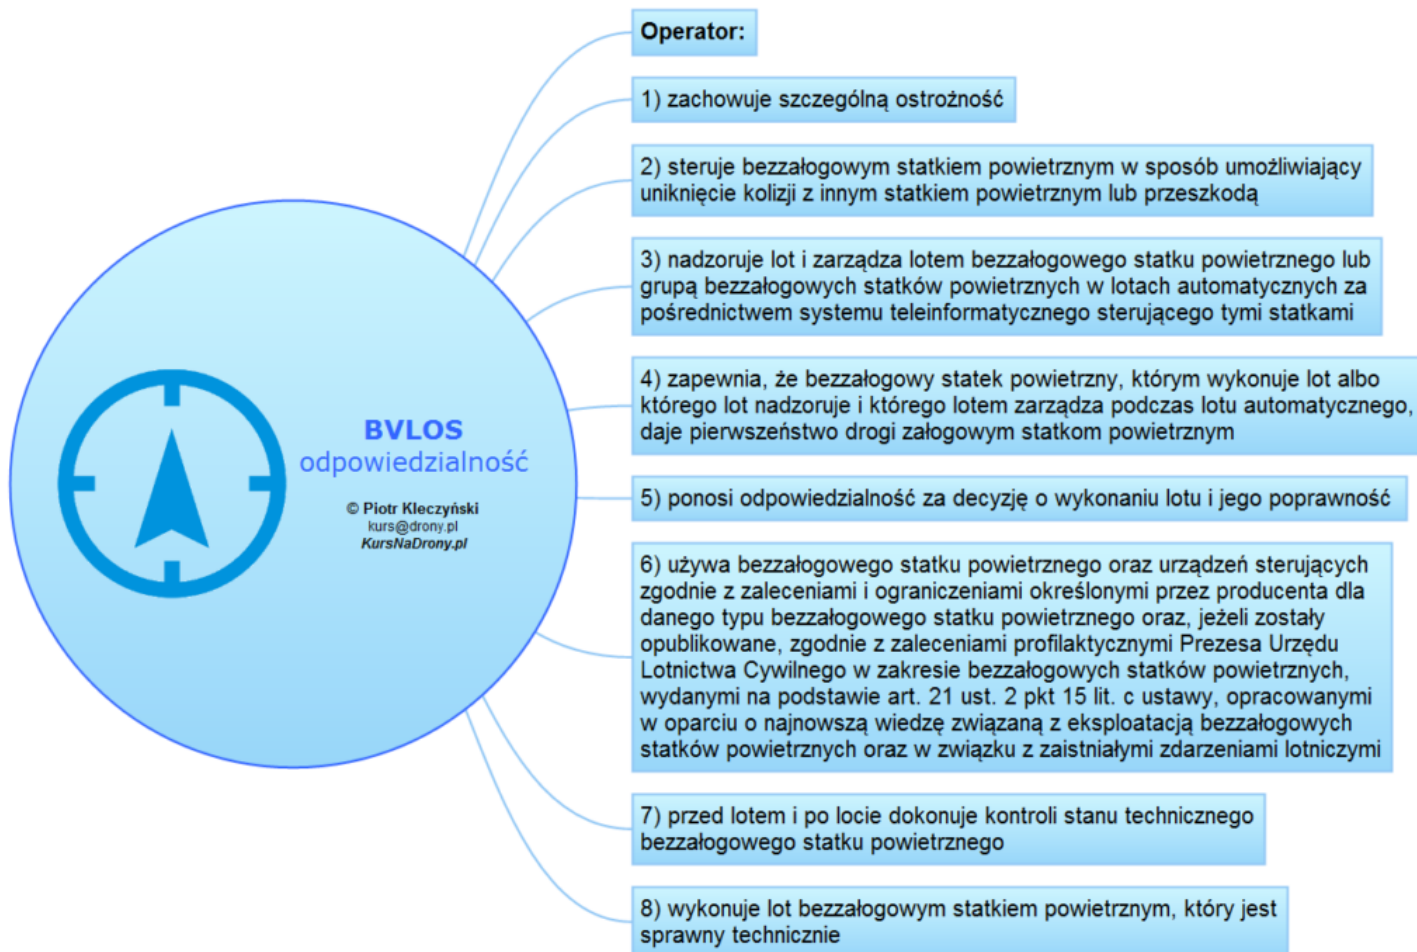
BVLOS
odpowiedzialność

© Piotr Kleczyński
kurs@drony.pl
KursNaDrony.pl

Operator:

1) zachowuje szczególną ostrożność

2) steruje bezzałogowym statkiem powietrznym w sposób umożliwiający uniknięcie kolizji z innym statkiem powietrznym lub przeszkodą

3) nadzoruje lot i zarządza lotem bezzałogowego statku powietrznego lub grupą bezzałogowych statków powietrznych w lotach automatycznych za pośrednictwem systemu teleinformatycznego sterującego tymi statkami

4) zapewnia, że bezzałogowy statek powietrzny, którym wykonuje lot albo którego lot nadzoruje i którego lotem zarządza podczas lotu automatycznego, daje pierwszeństwo drogi załogowym statkom powietrznym

5) ponosi odpowiedzialność za decyzję o wykonaniu lotu i jego poprawność

6) używa bezzałogowego statku powietrznego oraz urządzeń sterujących zgodnie z zaleceniami i ograniczeniami określonymi przez producenta dla danego typu bezzałogowego statku powietrznego oraz, jeżeli zostały opublikowane, zgodnie z zaleceniami profilaktycznymi Prezesa Urzędu Lotnictwa Cywilnego w zakresie bezzałogowych statków powietrznych, wydanymi na podstawie art. 21 ust. 2 pkt 15 lit. c ustawy, opracowanymi w oparciu o najnowszą wiedzę związaną z eksploatacją bezzałogowych statków powietrznych oraz w związku z zaistniałymi zdarzeniami lotniczymi

7) przed lotem i po locie dokonuje kontroli stanu technicznego bezzałogowego statku powietrznego

8) wykonuje lot bezzałogowym statkiem powietrznym, który jest sprawny technicznie